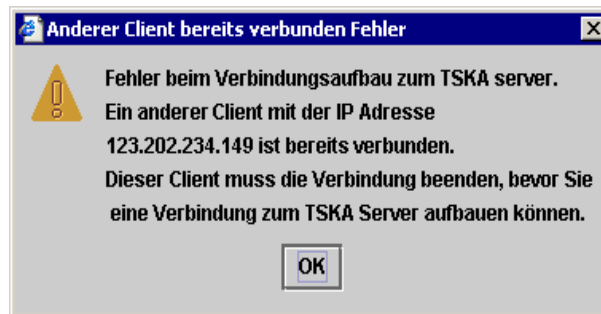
Anderer Client bereits verbunden Fehler

Fehler beim Verbindungsaufbau zum TSKA server.
Ein anderer Client mit der IP Adresse
123.202.234.149 ist bereits verbunden.
Dieser Client muss die Verbindung beenden, bevor Sie eine Verbindung zum TSKA Server aufbauen können.

OK